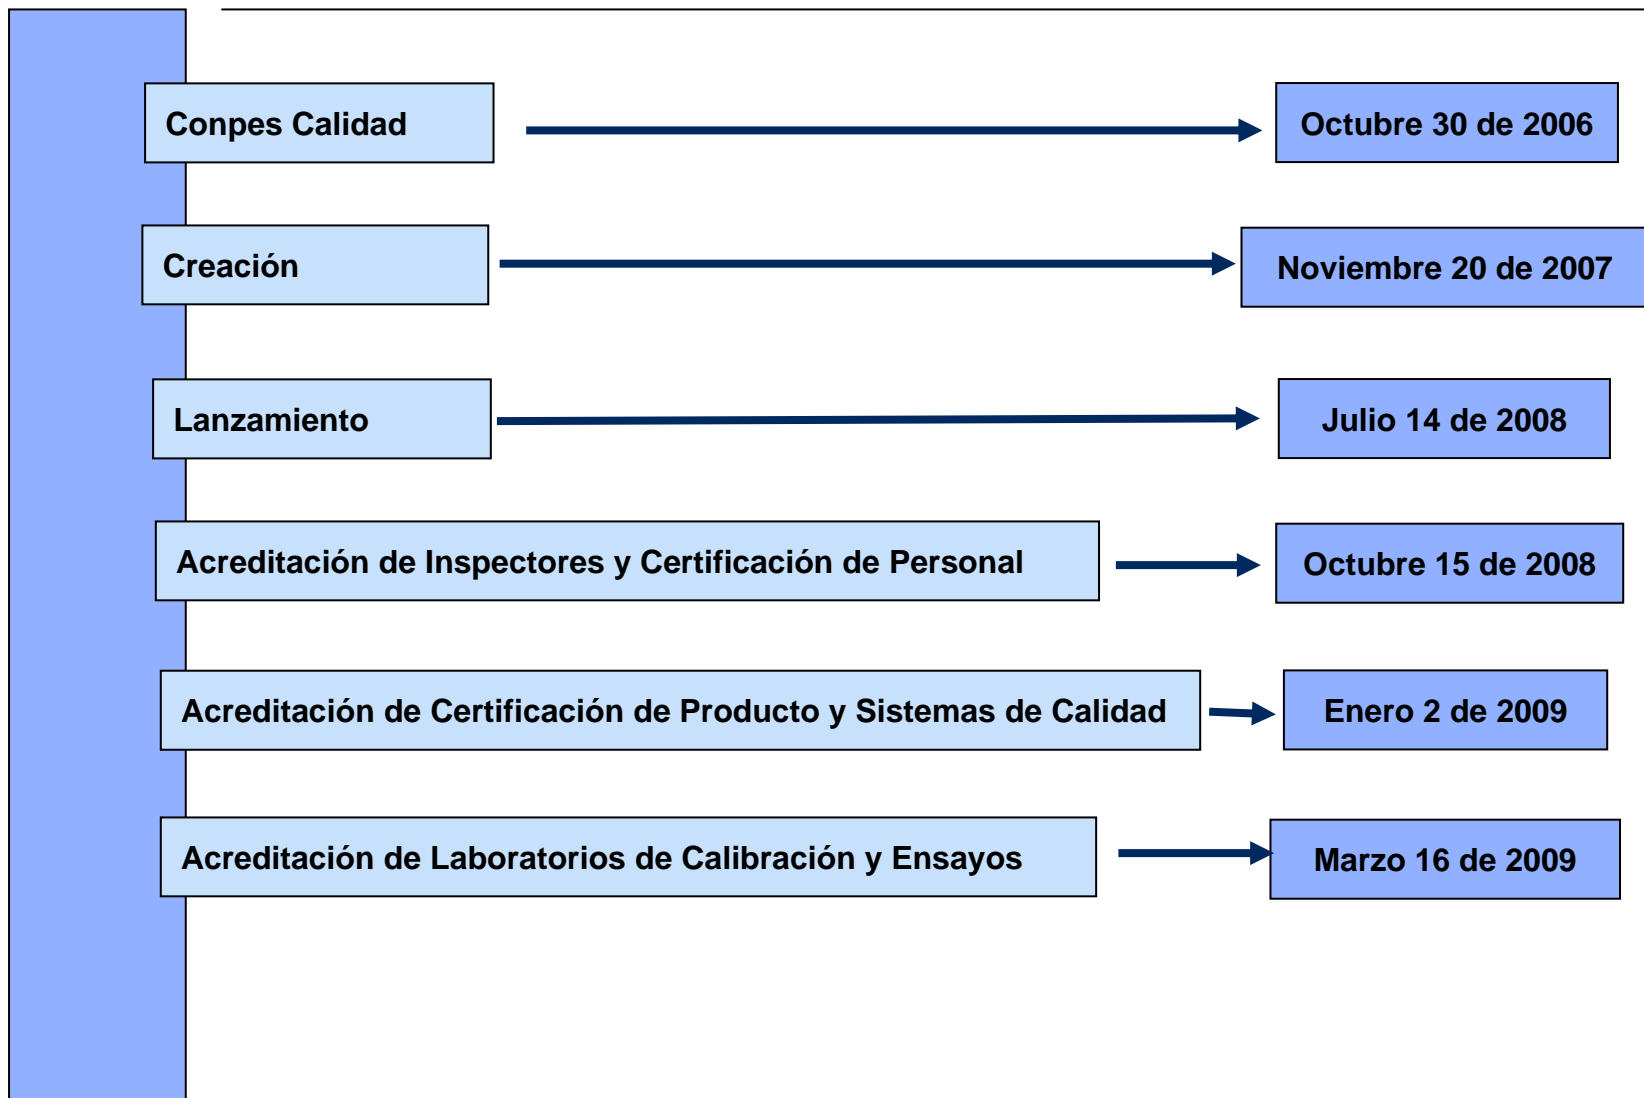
Conpes Calidad

Octubre 30 de 2006

Creación

Noviembre 20 de 2007

Lanzamiento

Julio 14 de 2008

Acreditación de Inspectores y Certificación de Personal

Octubre 15 de 2008

Acreditación de Certificación de Producto y Sistemas de Calidad

Enero 2 de 2009

Acreditación de Laboratorios de Calibración y Ensayos

Marzo 16 de 2009